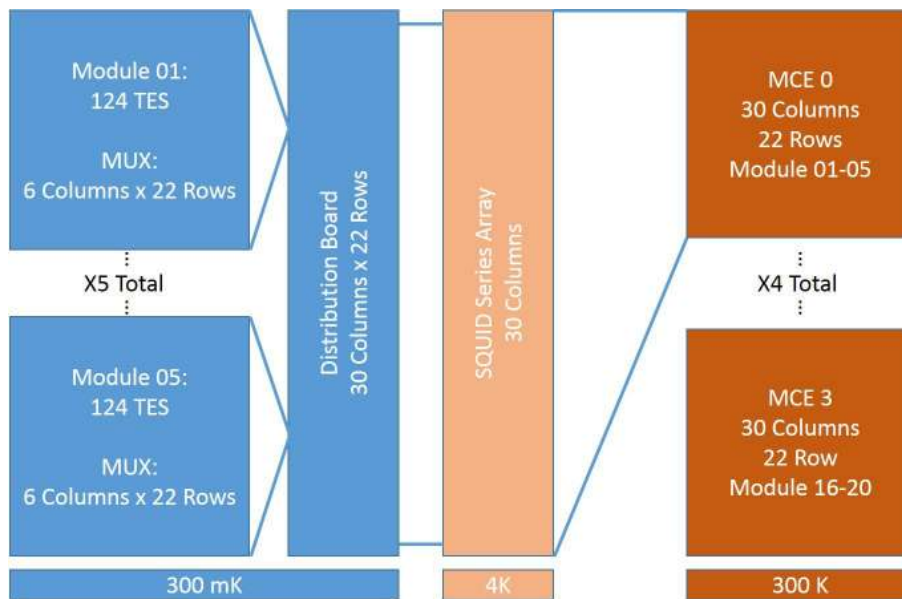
Module 01:
124 TES

MUX:
6 Columns x 22 Rows

X5 Total

Module 05:
124 TES

MUX:
6 Columns x 22 Rows

Distribution Board
30 Columns x 22 Rows

SQUID Series Array
30 Columns

MCE 0
30 Columns
22 Rows
Module 01-05

X4 Total

MCE 3
30 Columns
22 Row
Module 16-20

300 mK

4K

300 K